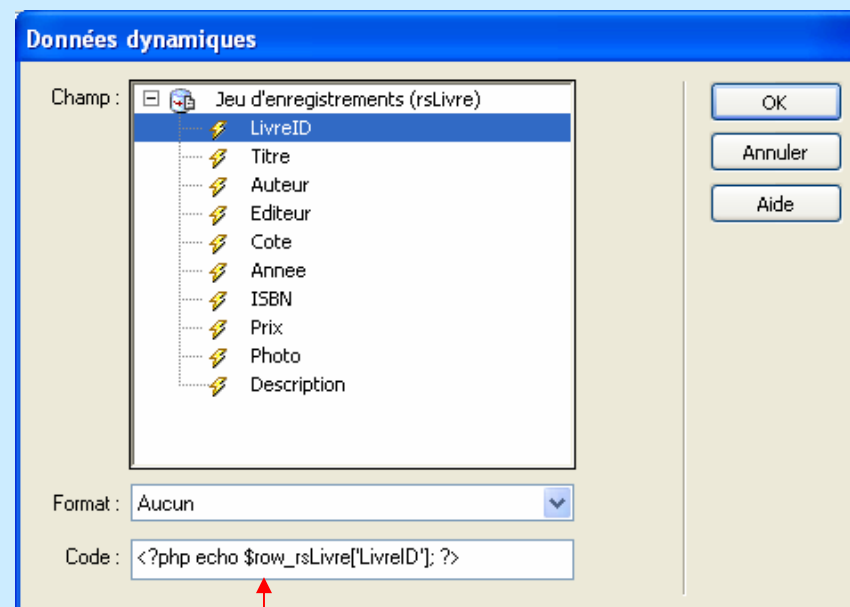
Données dynamiques

Champ :

Jeu d'enregistrements (rsLivre)

LivreID

Titre

Auteur

Editeur

Cote

Annee

ISBN

Prix

Photo

Description

OK

Annuler

Aide

Format : Aucun

Code : <?php echo $row_rsLivre['LivreID']; ?>